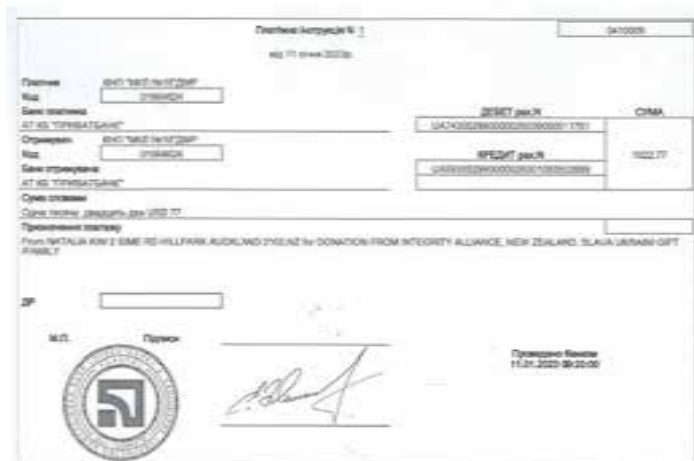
Платіжна Інструкція № 1

від 11 січня 2023р.

Платник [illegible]
Код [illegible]
Банк платника
АТ КБ "ПРИВАТБАНК"

ДЕБЕТ рах.N
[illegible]

СУМА

Отримувач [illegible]
Код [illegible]
Банк отримувача
АТ КБ "ПРИВАТБАНК"

КРЕДИТ рах.N
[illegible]

1022.77

Сума словами
Одна тисяча двадцять два USD 77

Призначення платежу
From NATALIA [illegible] 2 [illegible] RD HILLPARK AUCKLAND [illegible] NZ for DONATION FROM INTEGRITY ALLIANCE, NEW ZEALAND, SLAVA UKRAINI GIFT FAMILY

ДР

М.П. Підписи

Проведено банком
11.01.2023 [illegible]